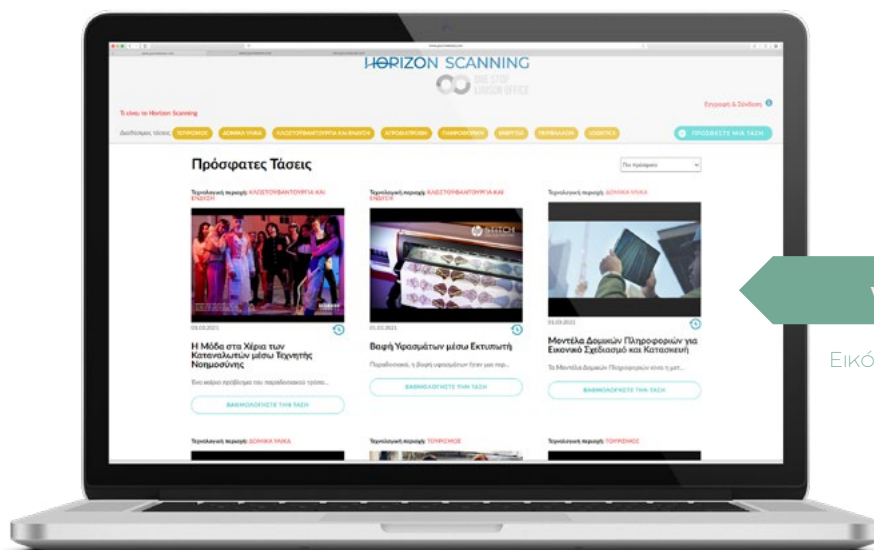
HORIZON SCANNING
ONE STOP LIAISON OFFICE

Τι είναι το Horizon Scanning

Εγγραφή & Σύνδεση

Διαθέσιμες τάσεις: ΤΟΥΡΙΣΜΟΣ ΔΟΜΙΚΑ ΥΛΙΚΑ ΚΛΩΣΤΟΫΦΑΝΤΟΥΡΓΙΑ ΚΑΙ ΕΝΔΥΣΗ ΑΓΡΟΔΙΑΤΡΟΦΗ ΠΛΗΡΟΦΟΡΙΚΗ ΕΝΕΡΓΕΙΑ ΠΕΡΙΒΑΛΛΟΝ LOGISTICS

ΠΡΟΣΘΕΣΤΕ ΜΙΑ ΤΑΣΗ

Πρόσφατες Τάσεις

Πιο πρόσφατα

Τεχνολογική περιοχή: ΚΛΩΣΤΟΫΦΑΝΤΟΥΡΓΙΑ ΚΑΙ ΕΝΔΥΣΗ

05.03.2021

Η Μόδα στα Χέρια των Καταναλωτών μέσω Τεχνητής Νοημοσύνης

Ένα κοινό πρόβλημα του παραδοσιακού τρόπου...

ΒΑΘΜΟΛΟΓΗΣΤΕ ΤΗΝ ΤΑΣΗ

Τεχνολογική περιοχή: ΚΛΩΣΤΟΫΦΑΝΤΟΥΡΓΙΑ ΚΑΙ ΕΝΔΥΣΗ

01.03.2021

Βαφή Υφασμάτων μέσω Εκτυπωτή

Παραδοσιακά, η βαφή υφασμάτων ήταν μια περ...

ΒΑΘΜΟΛΟΓΗΣΤΕ ΤΗΝ ΤΑΣΗ

Τεχνολογική περιοχή: ΔΟΜΙΚΑ ΥΛΙΚΑ

01.03.2021

Μοντέλα Δομικών Πληροφοριών για Εικονικό Σχεδιασμό και Κατασκευή

Τα Μοντέλα Δομικών Πληροφοριών είναι η μετ...

ΒΑΘΜΟΛΟΓΗΣΤΕ ΤΗΝ ΤΑΣΗ

Τεχνολογική περιοχή: ΔΟΜΙΚΑ ΥΛΙΚΑ

Τεχνολογική περιοχή: ΤΟΥΡΙΣΜΟΣ

Τεχνολογική περιοχή: ΤΟΥΡΙΣΜΟΣ

Εικό